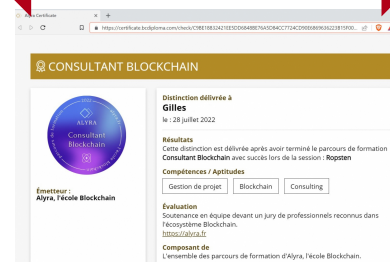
Alyra Certificate
https://certificate.bcdiploma.com/check/C9BE1B8324210E03D06648B67A5D84CC7724CD9BD86B9636223815F00...

CONSULTANT BLOCKCHAIN

ALYRA
Consultant Blockchain

Émetteur :
Alyra, l'école Blockchain

Distinction délivrée à
Gilles
le : 28 juillet 2022

Résultats
Cette distinction est délivrée après avoir terminé le parcours de formation Consultant Blockchain avec succès lors de la session : Ropsten

Compétences / Aptitudes
Gestion de projet
Blockchain
Consulting

Évaluation
Soutenance en équipe devant un jury de professionnels reconnus dans l'écosystème Blockchain.
https://alyra.fr

Composant de
L'ensemble des parcours de formation d'Alyra, l'école Blockchain.